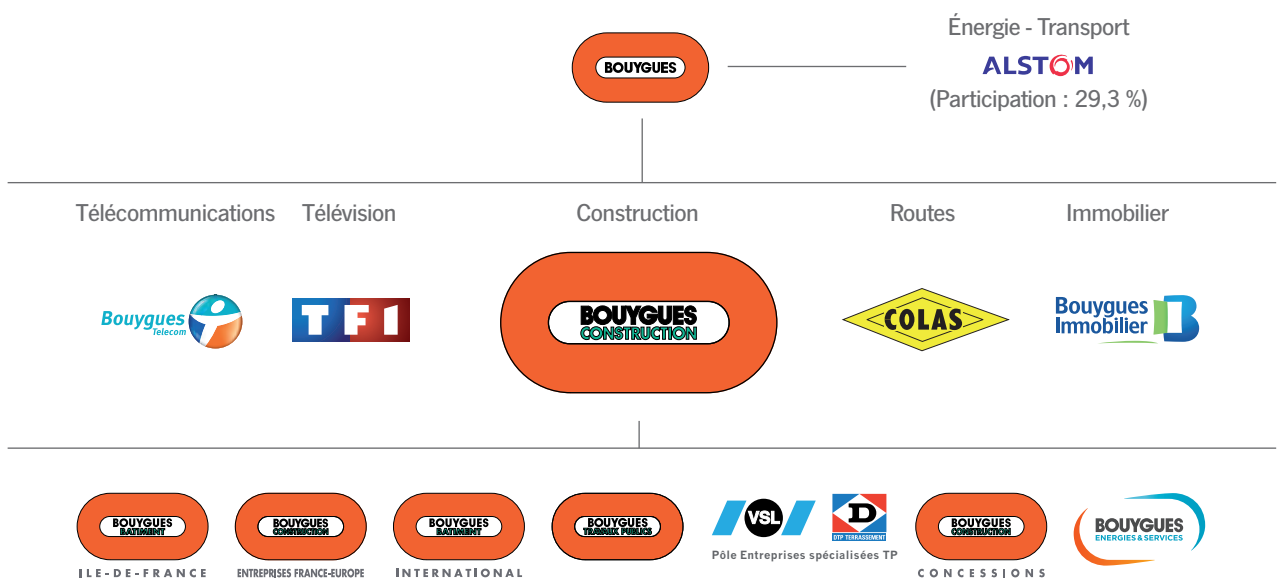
BOUYGUES

Énergie - Transport
ALSTOM
(Participation : 29,3 %)

Télécommunications Télévision Construction Routes Immobilier

Bouygues Telecom

TF1

BOUYGUES CONSTRUCTION

COLAS

Bouygues Immobilier

BOUYGUES BATIMENT
ILE-DE-FRANCE

BOUYGUES CONSTRUCTION
ENTREPRISES FRANCE-EUROPE

BOUYGUES BATIMENT
INTERNATIONAL

BOUYGUES TRAVAUX PUBLICS

VSL

D
DTP TERRASSEMENT

Pôle Entreprises spécialisées TP

BOUYGUES CONSTRUCTION
CONCESSIONS

BOUYGUES
ENERGIES & SERVICES